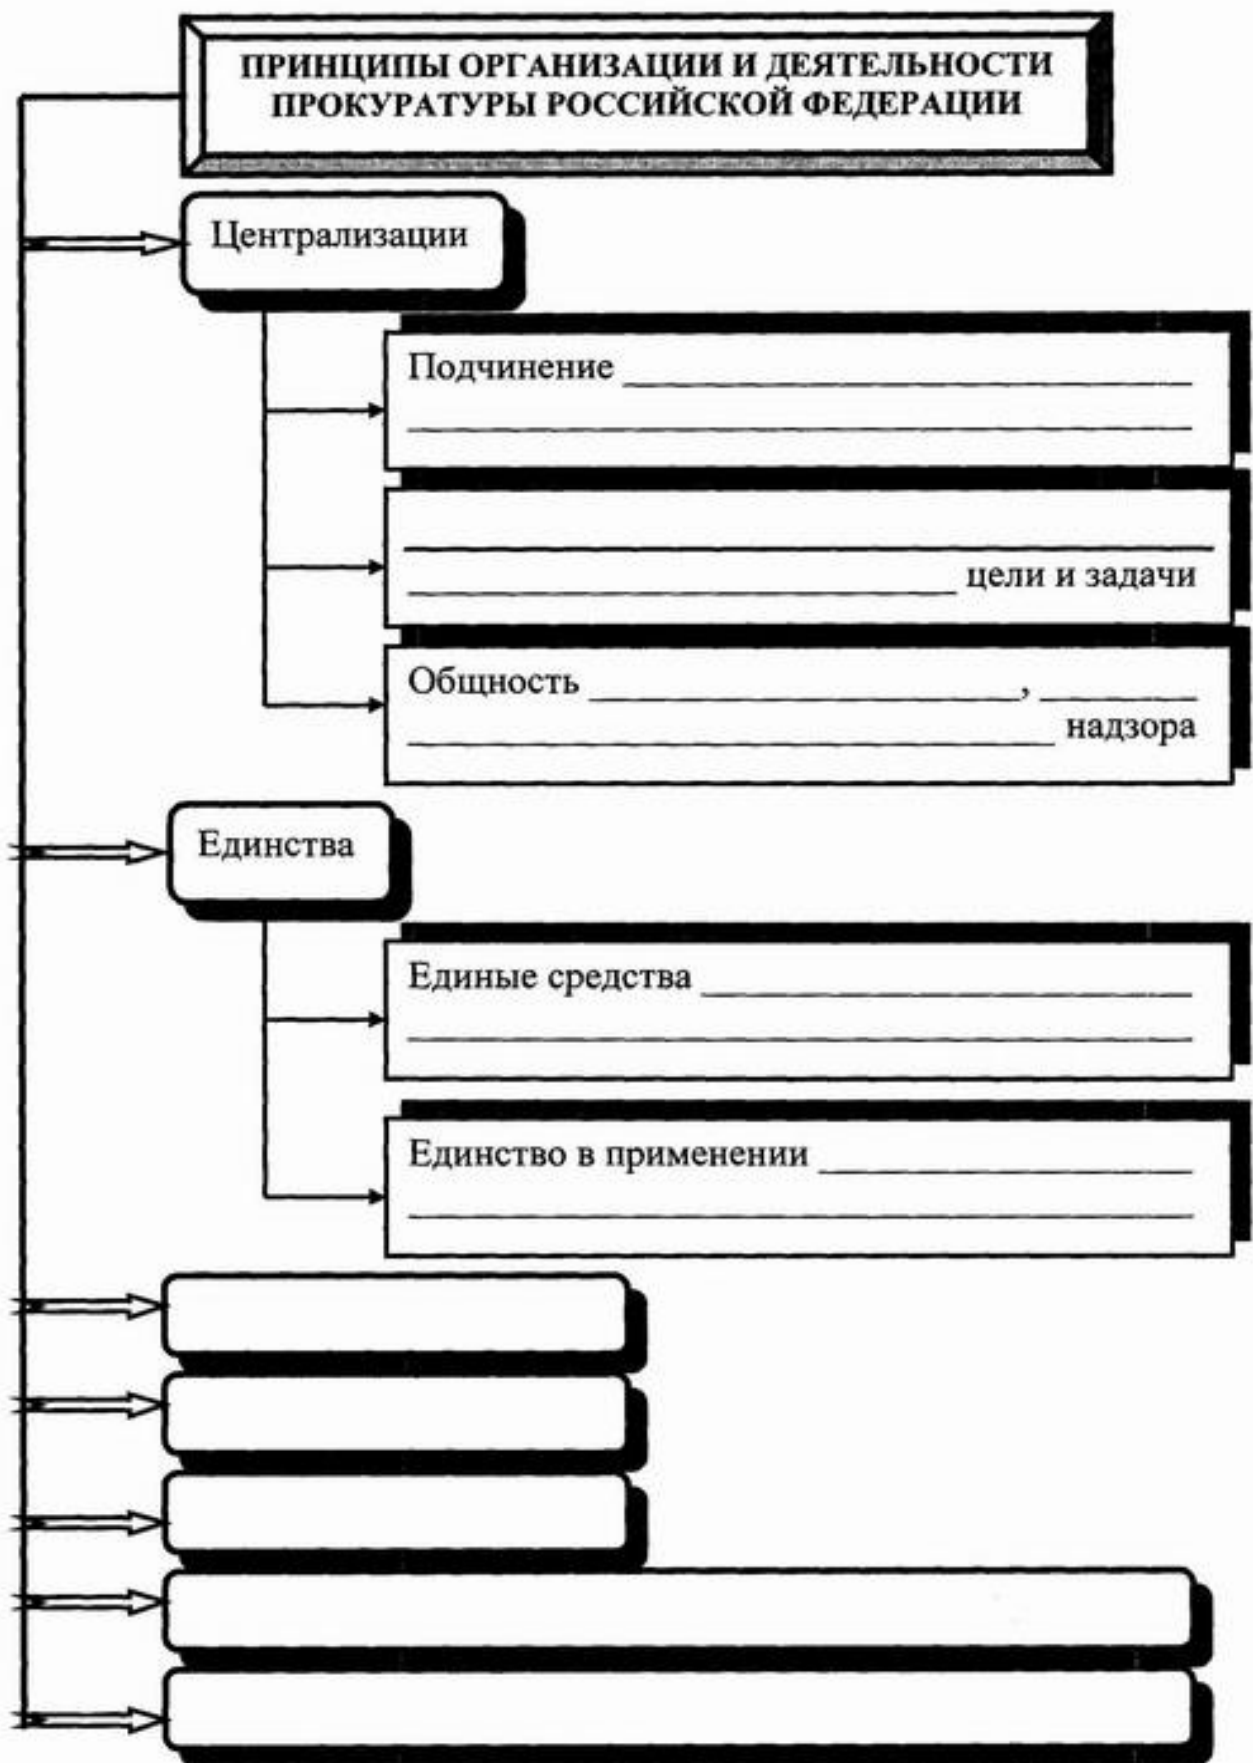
ПРИНЦИПЫ ОРГАНИЗАЦИИ И ДЕЯТЕЛЬНОСТИ ПРОКУРАТУРЫ РОССИЙСКОЙ ФЕДЕРАЦИИ

Централизации

Подчинение ______________________________
______________________________

______________________________
______________________ цели и задачи

Общность ____________________, ________
______________________ надзора

Единства

Единые средства ______________________
______________________________

Единство в применении ________________
______________________________